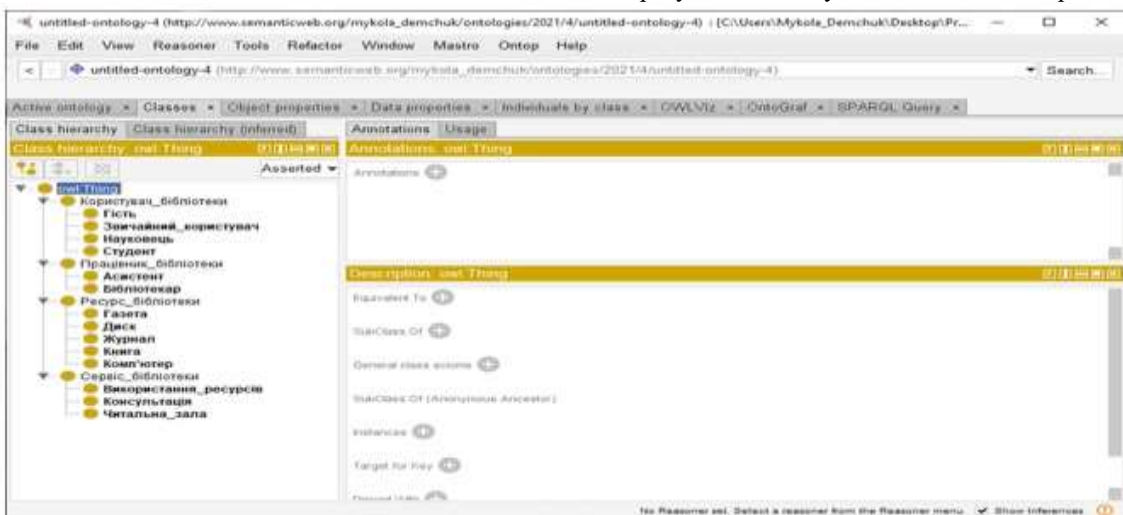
untitled-ontology-4 (http://www.semanticweb.org/mykola_demchuk/ontologies/2021/4/untitled-ontology-4) : [C:\Users\Mykola_Demchuk\Desktop\Pr...

File Edit View Reasoner Tools Refactor Window Mastro Ontop Help

untitled-ontology-4 (http://www.semanticweb.org/mykola_demchuk/ontologies/2021/4/untitled-ontology-4)

Search...

Active ontology × Classes × Object properties × Data properties × Individuals by class × OWLViz × OntoGraf × SPARQL Query ×

Class hierarchy Class hierarchy (inferred)

Class hierarchy: owl:Thing

Asserted

owl:Thing
Користувач_бібліотеки
Гість
Звичайний_користувач
Науковець
Студент
Працівник_бібліотеки
Асистент
Бібліотекар
Ресурс_бібліотеки
Газета
Диск
Журнал
Книга
Комп'ютер
Сервіс_бібліотеки
Використання_ресурсів
Консультація
Читальна_зала

Annotations Usage

Annotations: owl:Thing

Annotations

Description: owl:Thing

Equivalent To

SubClass Of

General class axioms

SubClass Of (Anonymous Ancestor)

Instances

Target for Key

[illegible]

No Reasoner set. Select a reasoner from the Reasoner menu Show Inferences